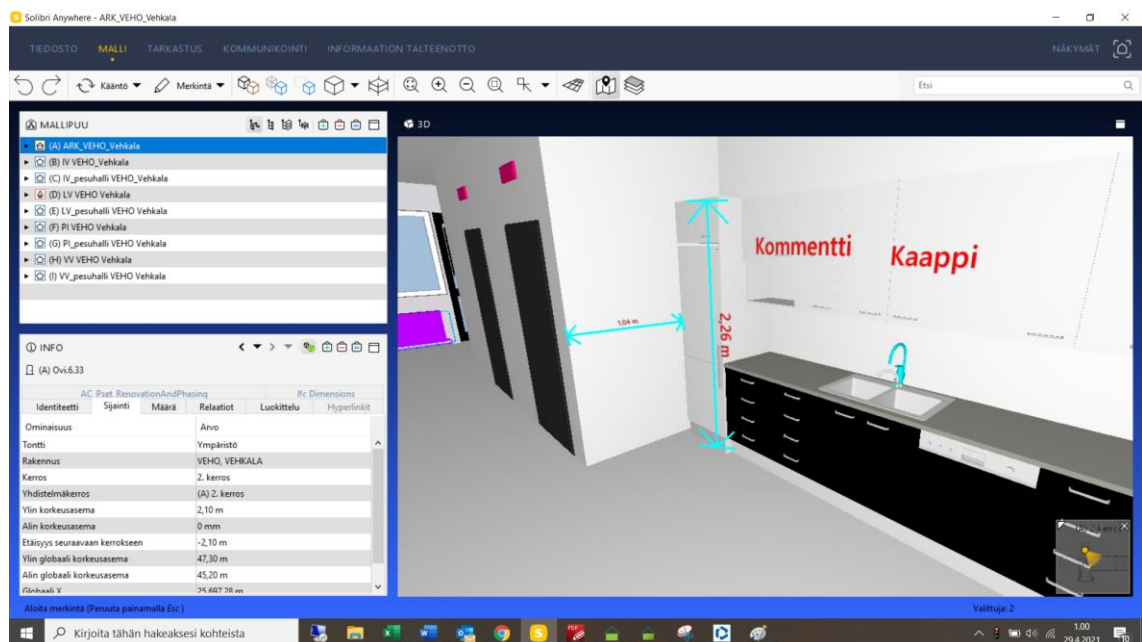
Solibri Anywhere - ARK_VEHO_Vehkala

TIEDOSTO MALLI TARKASTUS KOMMUNIKOINTI INFORMAATION TALTEENOTTO

NÄKYMÄT

Kääntö ▾ Merkintä ▾

Etsi

MALLIPUU

(A) ARK_VEHO_Vehkala
(B) IV VEHO_Vehkala
(C) IV_pesuhalli VEHO_Vehkala
(D) LV VEHO Vehkala
(E) LV_pesuhalli VEHO Vehkala
(F) PI VEHO Vehkala
(G) PI_pesuhalli VEHO Vehkala
(H) VV VEHO Vehkala
(I) VV_pesuhalli VEHO Vehkala

INFO

(A) Ovi.6.33

AC Pset RenovationAndPhasing | Ifc Dimensions

Identiteetti | Sijainti | Määrä | Relaatiot | Luokittelu | Hyperlinkit

| Ominaisuus | Arvo |
|---|---|
| Tontti | Ympäristö |
| Rakennus | VEHO, VEHKALA |
| Kerros | 2. kerros |
| Yhdistelmäkerros | (A) 2. kerros |
| Ylin korkeusasema | 2,10 m |
| Alin korkeusasema | 0 mm |
| Etäisyys seuraavaan kerrokseen | -2,10 m |
| Ylin globaali korkeusasema | 47,30 m |
| Alin globaali korkeusasema | 45,20 m |
| Globaali X | 25 697 28 m |

3D

Kommentti

Kaappi

1,04 m

2,26 m

Aloita merkintä (Peruuta painamalla Esc)

Valittuja: 2

Kirjoita tähän hakeaksesi kohteista

1.00
29.4.2021